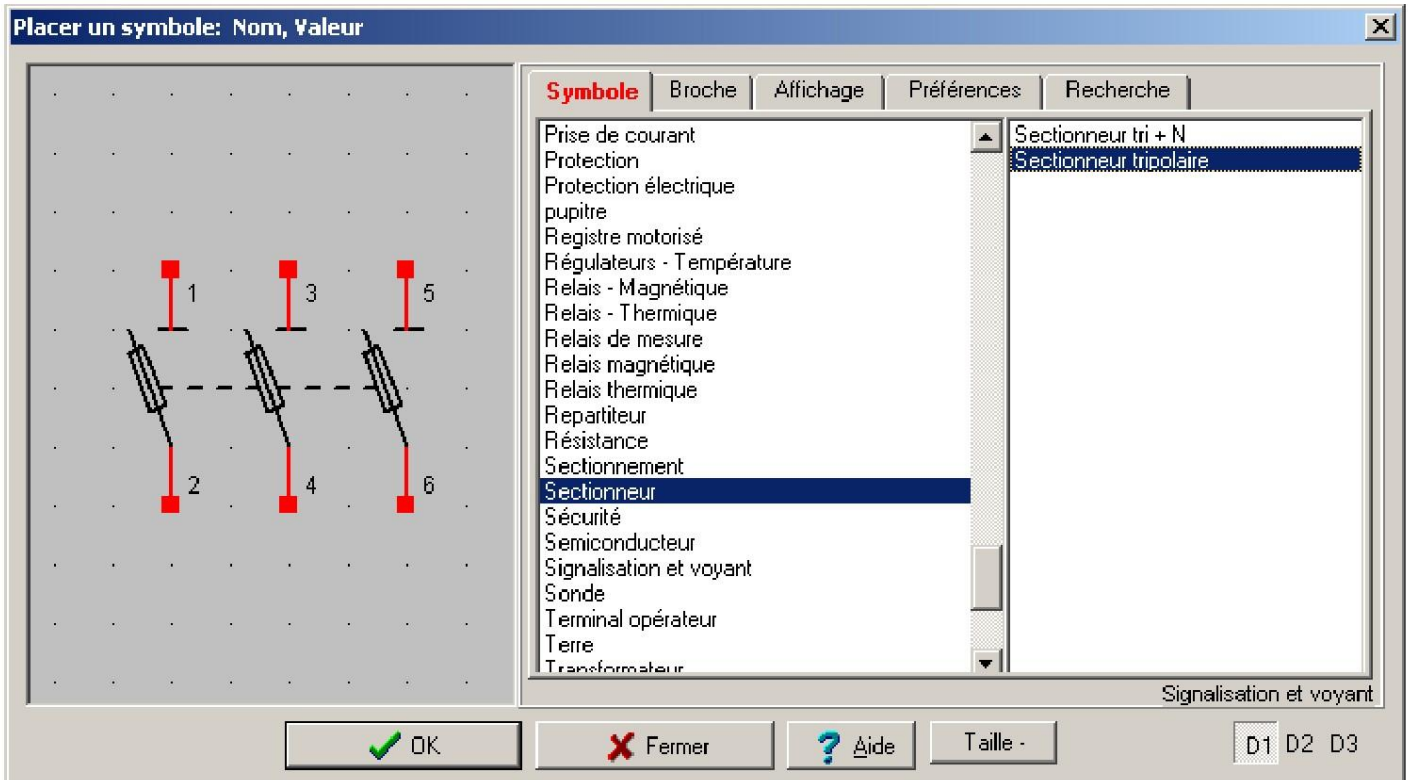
Placer un symbole: Nom, Valeur

1
3
5
2
4
6

Symbole | Broche | Affichage | Préférences | Recherche

Prise de courant
Protection
Protection électrique
pupitre
Registre motorisé
Régulateurs - Température
Relais - Magnétique
Relais - Thermique
Relais de mesure
Relais magnétique
Relais thermique
Repartiteur
Résistance
Sectionnement
Sectionneur
Sécurité
Semiconducteur
Signalisation et voyant
Sonde
Terminal opérateur
Terre
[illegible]

Sectionneur tri + N
Sectionneur tripolaire

Signalisation et voyant

OK
Fermer
Aide
Taille -
D1 D2 D3